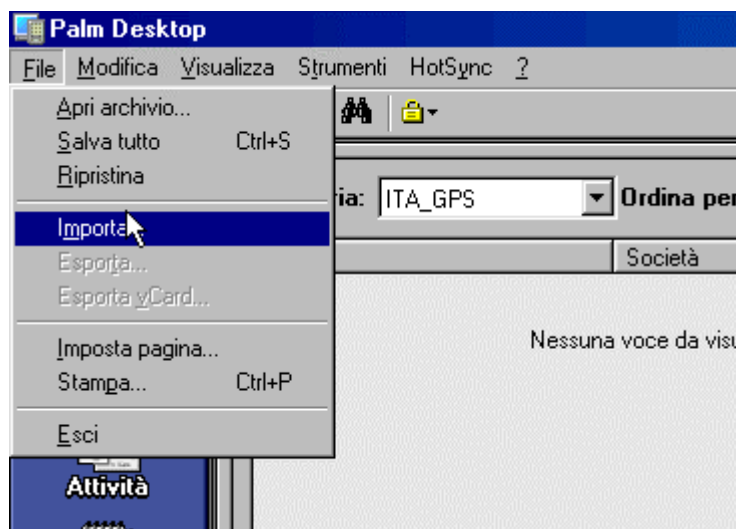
Palm Desktop

File Modifica Visualizza Strumenti HotSync ?

Apri archivio...
Salva tutto Ctrl+S
Ripristina

Importa...
Esporta...
Esporta vCard...

Imposta pagina...
Stampa... Ctrl+P

Esci

ria: ITA_GPS Ordina per

Società

Nessuna voce da visu

Attività